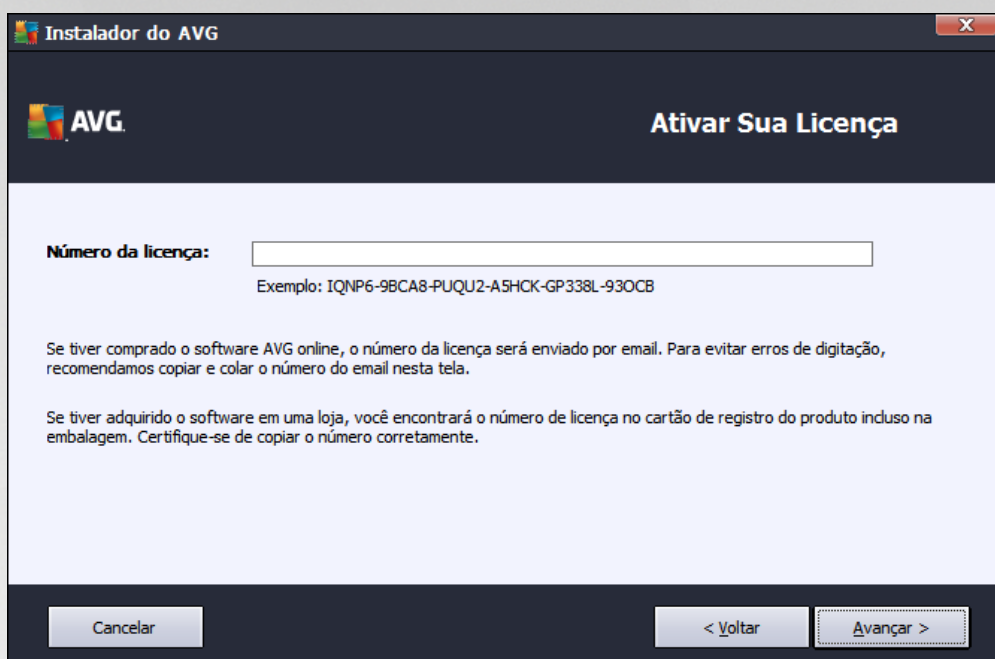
Instalador do AVG

AVG

Ativar Sua Licença

Número da licença:

Exemplo: IQNP6-9BCA8-PUQU2-A5HCK-GP338L-93OCB

Se tiver comprado o software AVG online, o número da licença será enviado por email. Para evitar erros de digitação, recomendamos copiar e colar o número do email nesta tela.

Se tiver adquirido o software em uma loja, você encontrará o número de licença no cartão de registro do produto incluso na embalagem. Certifique-se de copiar o número corretamente.

Cancelar

< Voltar

Avançar >